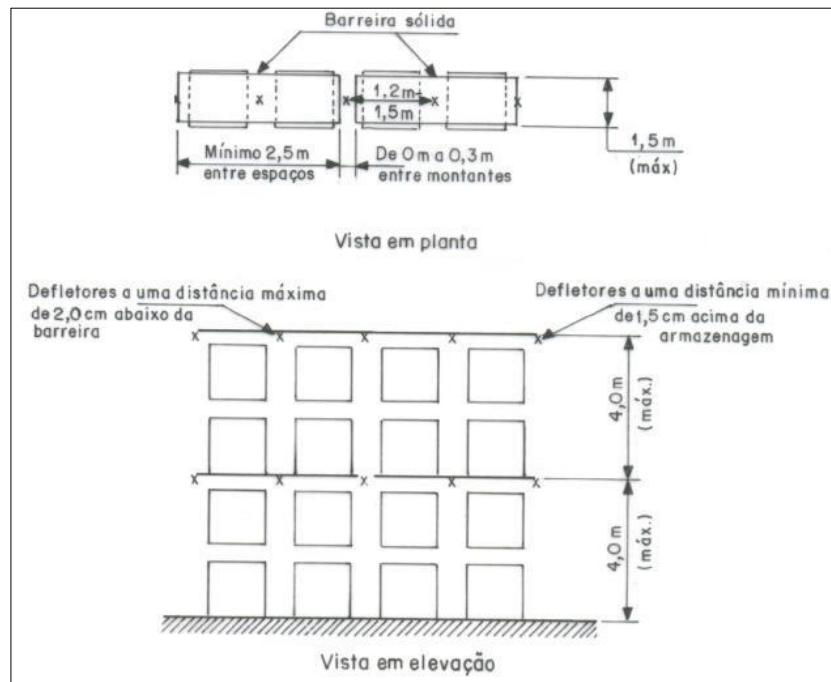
Barreira sólida

1,2 m

1,5 m

Mínimo 2,5 m entre espaços

De 0 m a 0,3 m entre montantes

1,5 m (máx)

Vista em planta

Defletores a uma distância máxima de 2,0 cm abaixo da barreira

Defletores a uma distância mínima de 1,5 cm acima da armazenagem

4,0 m (máx.)

4,0 m (máx.)

Vista em elevação